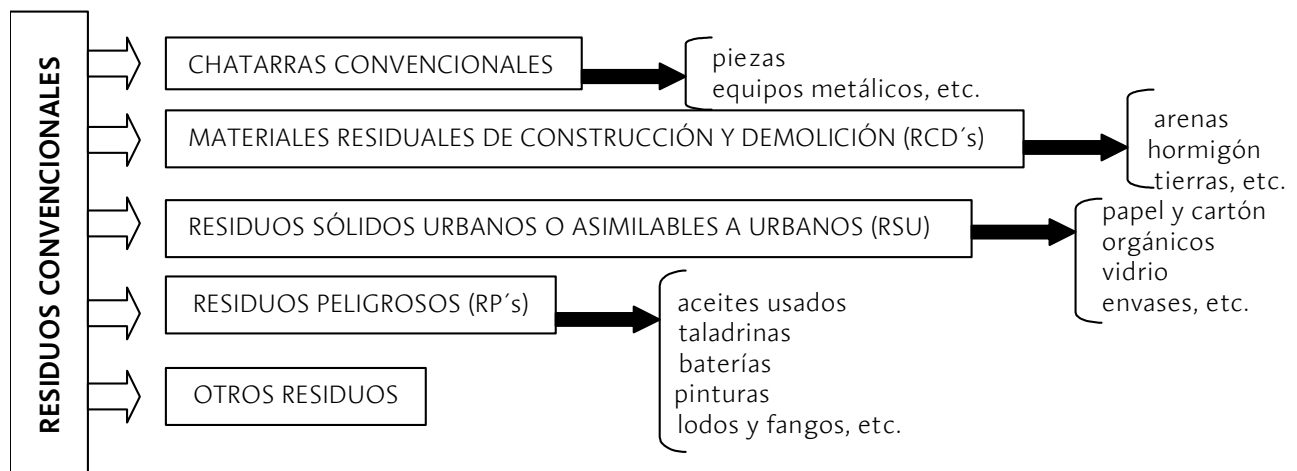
RESIDUOS CONVENCIONALES

CHATARRAS CONVENCIONALES

piezas
equipos metálicos, etc.

MATERIALES RESIDUALES DE CONSTRUCCIÓN Y DEMOLICIÓN (RCD´s)

arenas
hormigón
tierras, etc.

RESIDUOS SÓLIDOS URBANOS O ASIMILABLES A URBANOS (RSU)

papel y cartón
orgánicos
vidrio
envases, etc.

RESIDUOS PELIGROSOS (RP´s)

aceites usados
taladrinas
baterías
pinturas
lodos y fangos, etc.

OTROS RESIDUOS